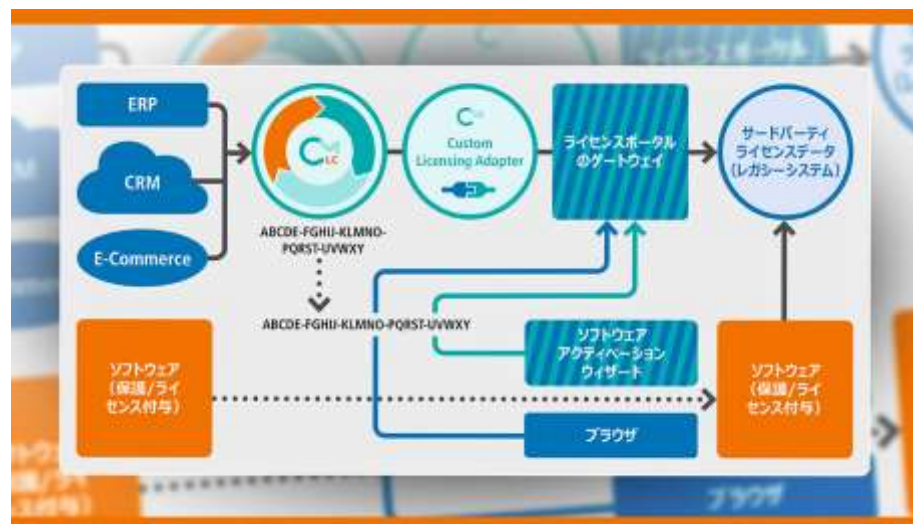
ERP

CRM

E-Commerce

C LC

ABCDE-FGHIJ-KLMNO-PQRST-UVWXY

Custom Licensing Adapter

ライセンスポータルのゲートウェイ

サードパーティライセンスデータ(レガシーシステム)

ABCDE-FGHIJ-KLMNO-PQRST-UVWXY

ソフトウェア(保護/ライセンス付与)

ソフトウェアアクティベーションウィザード

ソフトウェア(保護/ライセンス付与)

ブラウザ